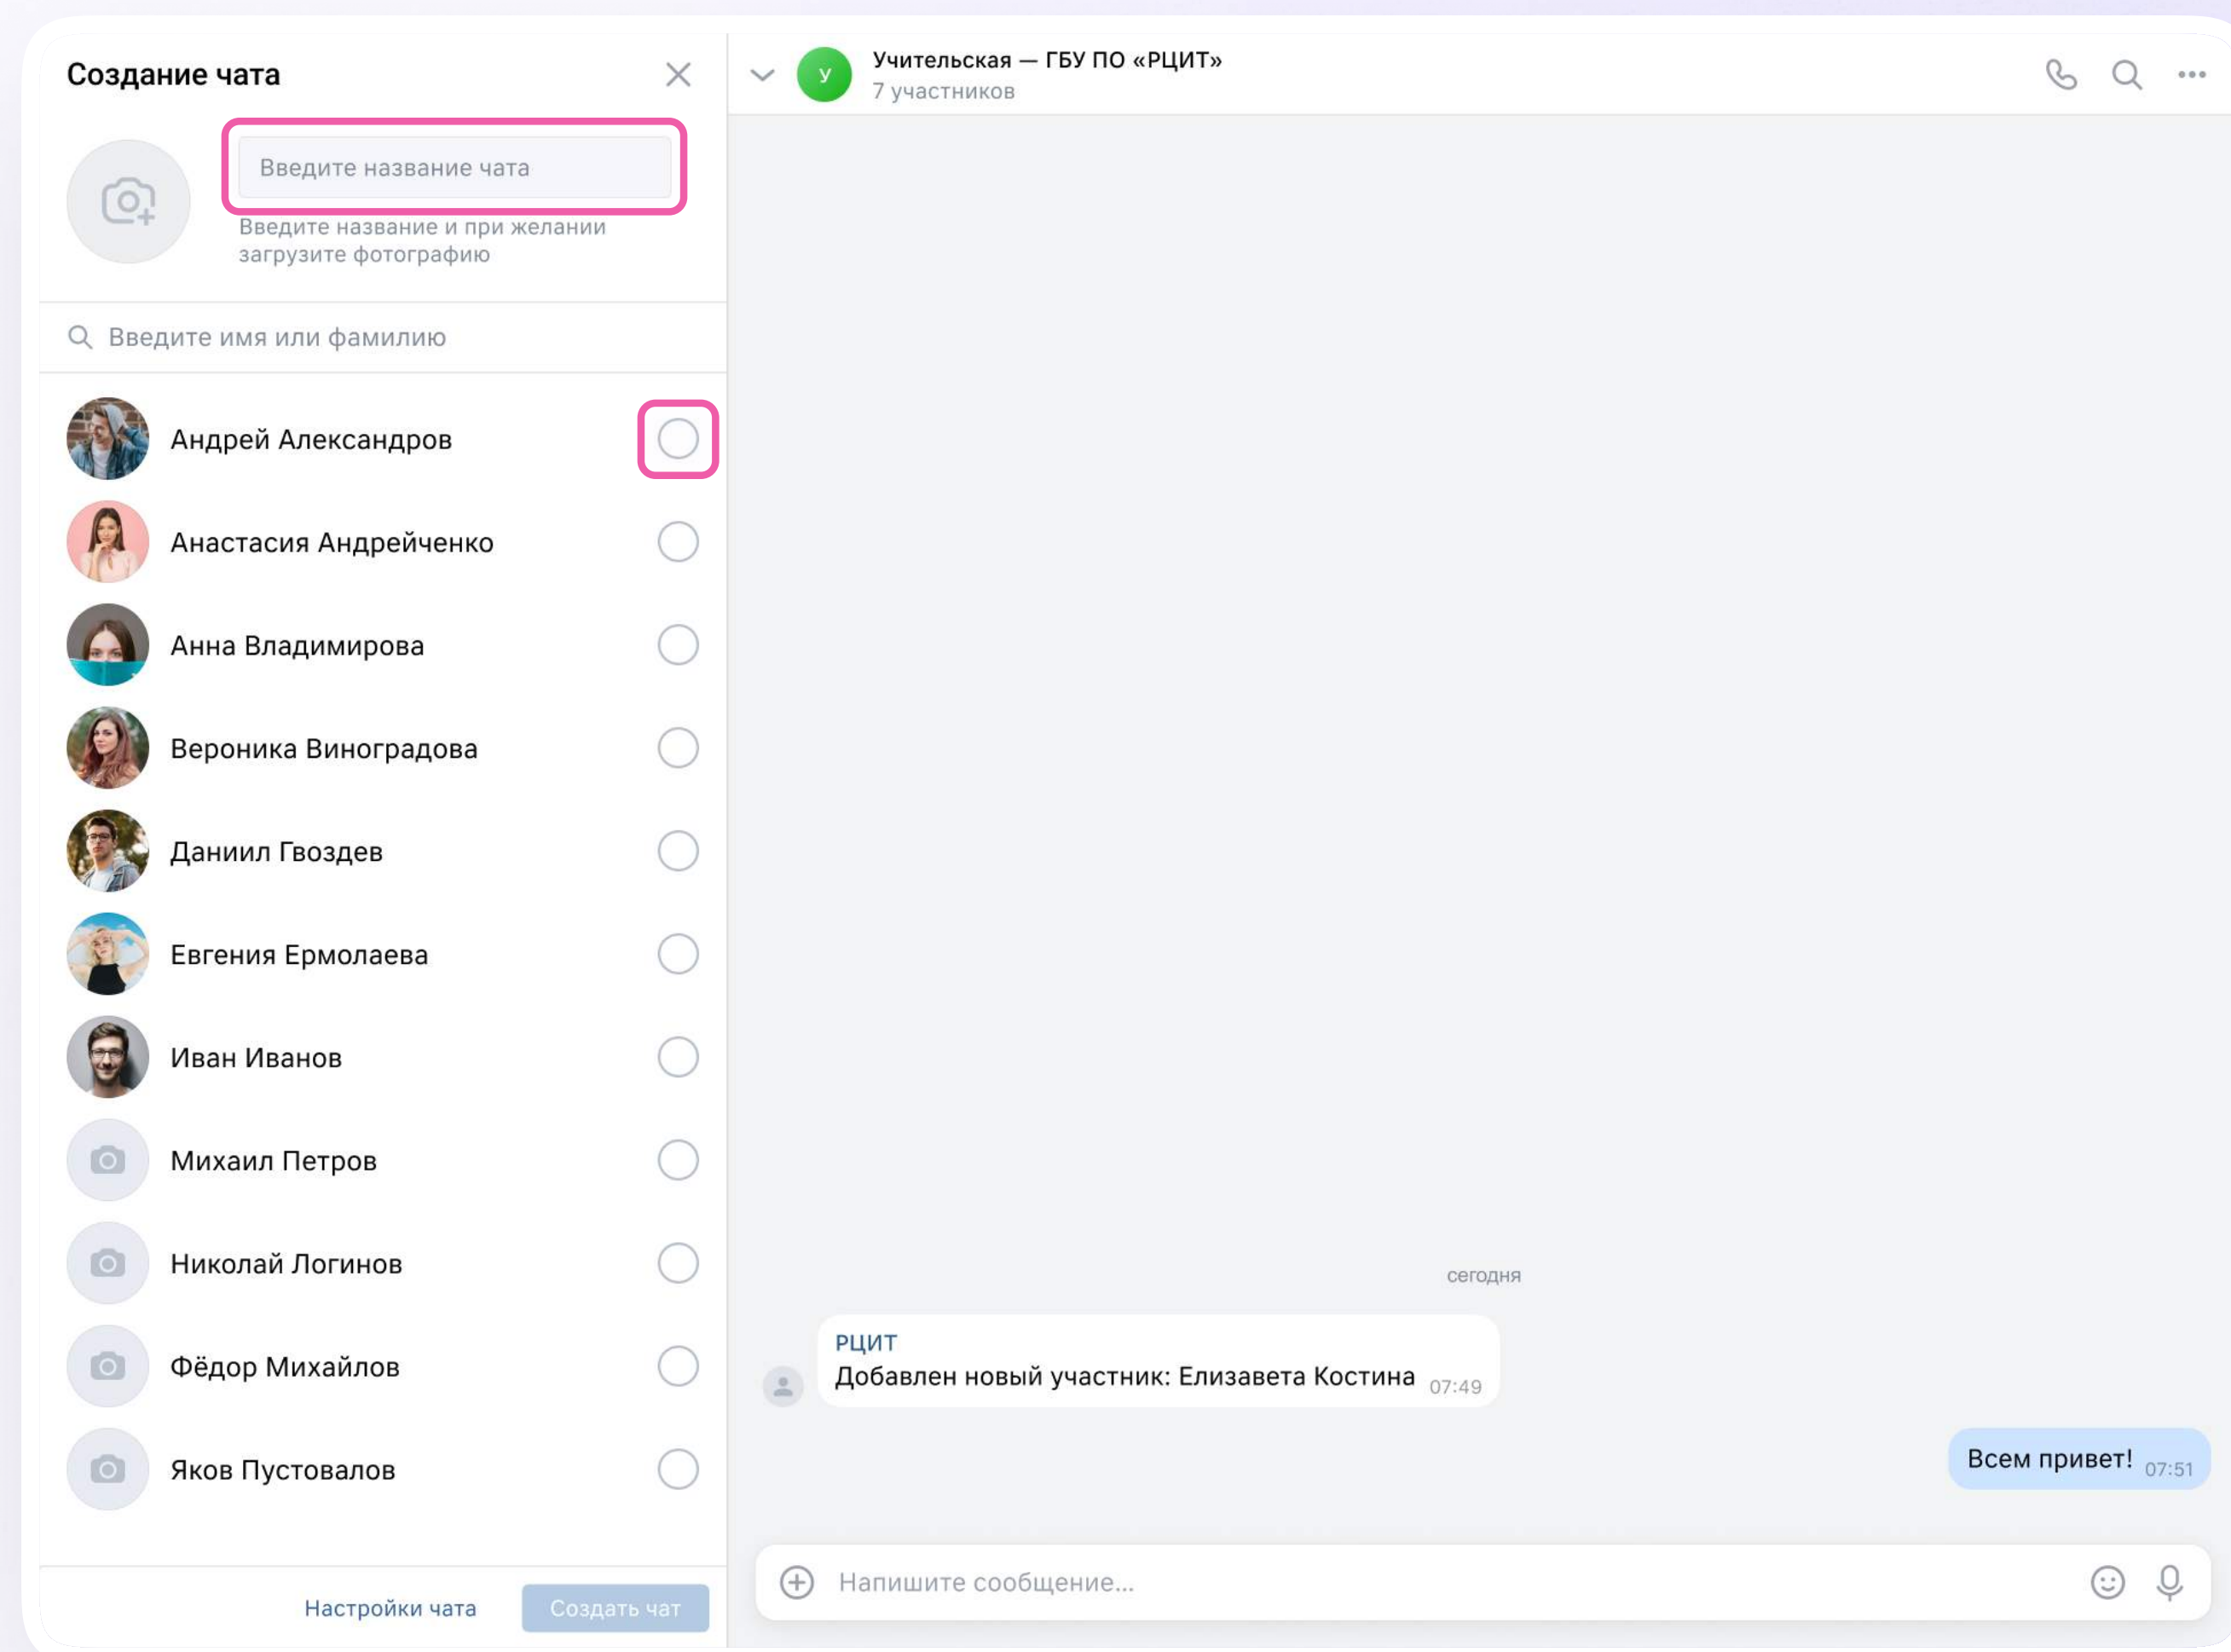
Создание чата

Введите название чата

Введите название и при желании загрузите фотографию

Введите имя или фамилию

Андрей Александров

Анастасия Андрейченко

Анна Владимирова

Вероника Виноградова

Даниил Гвоздев

Евгения Ермолаева

Иван Иванов

Михаил Петров

Николай Логинов

Фёдор Михайлов

Яков Пустовалов

Настройки чата

Создать чат

У

Учительская — ГБУ ПО «РЦИТ»
7 участников

сегодня

РЦИТ
Добавлен новый участник: Елизавета Костина 07:49

Всем привет! 07:51

Напишите сообщение...